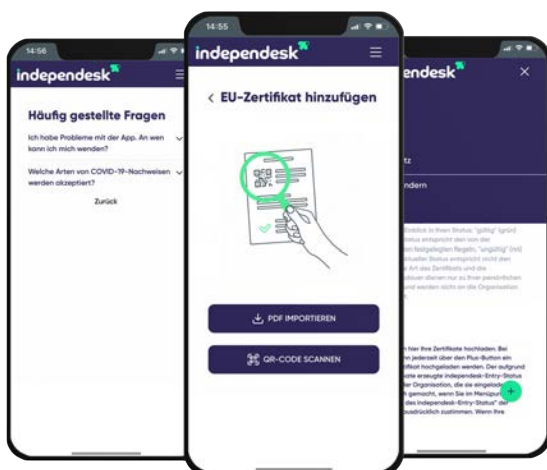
14:56

independesk

Häufig gestellte Fragen

Ich habe Probleme mit der App. An wen kann ich mich wenden?

Welche Arten von COVID-19-Nachweisen werden akzeptiert?

Zurück

14:55

independesk

< EU-Zertifikat hinzufügen

PDF IMPORTIEREN

QR-CODE SCANNEN

endesk

×

tz

ndern

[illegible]

n hier Ihre Zertifikate hochladen. Bei n jederzeit über den Plus-Button ein fikat hochgeladen werden. Der aufgrund ate erzeugte independesk-Entry-Status er Organisation, die sie eingelade h gemacht, wenn Sie im Menüpu des independesk-Entry-Status" de ausdrücklich zustimmen. Wenn Ihre

+